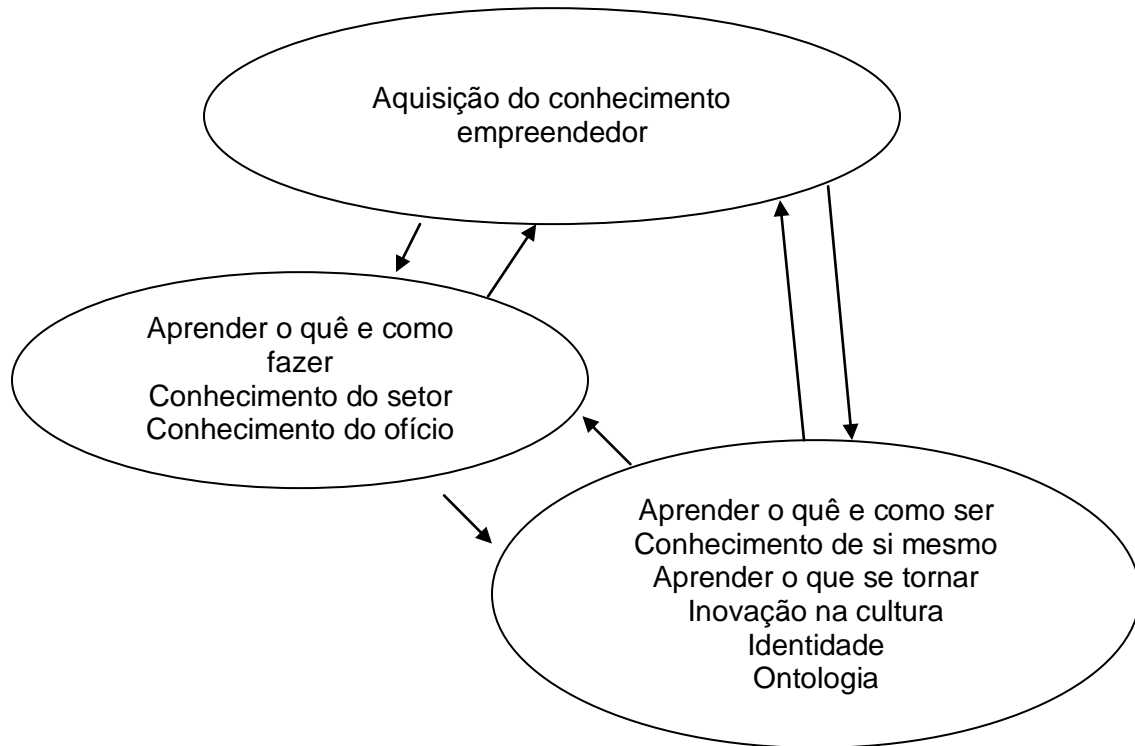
Aquisição do conhecimento empreendedor

Aprender o quê e como fazer
Conhecimento do setor
Conhecimento do ofício

Aprender o quê e como ser
Conhecimento de si mesmo
Aprender o que se tornar
Inovação na cultura
Identidade
Ontologia